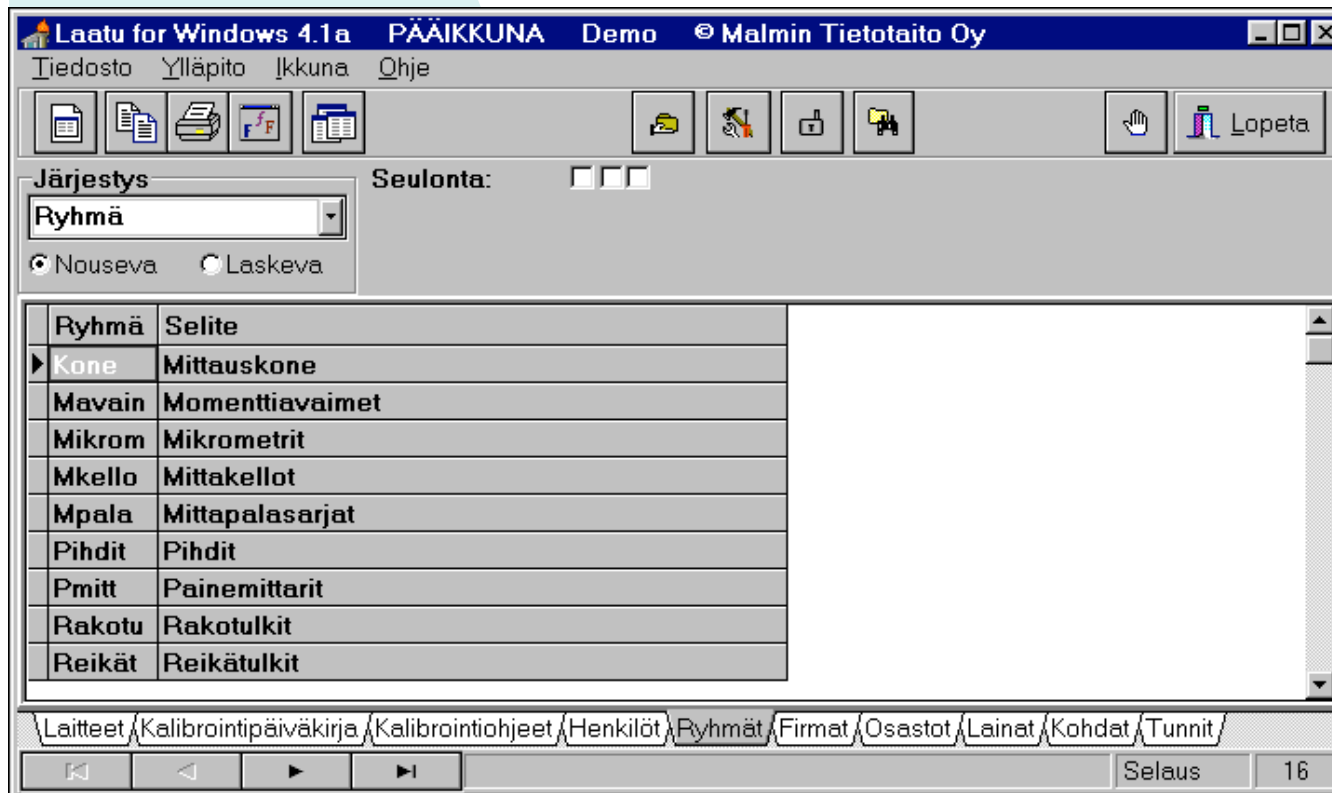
Laatu for Windows 4.1a PÄÄIKKUNA Demo © Malmin Tietotaito Oy

Tiedosto Ylläpito Ikkuna Ohje

Lopeta

Järjestys
Ryhmä
Nouseva Laskeva

Seulonta:

| Ryhmä | Selite |
|---|---|
| Kone | Mittauskone |
| Mavain | Momenttiavaimet |
| Mikrom | Mikrometrit |
| Mkello | Mittakellot |
| Mpala | Mittapalasarjat |
| Pihdit | Pihdit |
| Pmitt | Painemittarit |
| Rakotu | Rakotulkit |
| Reikät | Reikätulkit |

Laitteet Kalibrointipäiväkirja Kalibrointiohjeet Henkilöt Ryhmät Firmat Osastot Lainat Kohdat Tunnit

Selaus 16